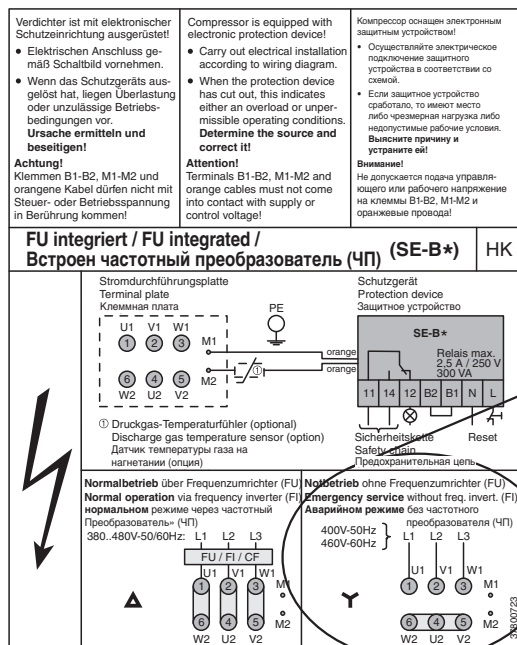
Verdichter ist mit elektronischer Schutzeinrichtung ausgerüstet!

- Elektrischen Anschluss gemäß Schaltbild vornehmen.
- Wenn das Schutzgeräts ausgelöst hat, liegen Überlastung oder unzulässige Betriebsbedingungen vor. **Ursache ermitteln und beheben!**

**Achtung!**
Klemmen B1-B2, M1-M2 und orangene Kabel dürfen nicht mit Steuer- oder Betriebsspannung in Berührung kommen!

Compressor is equipped with electronic protection device!

- Carry out electrical installation according to wiring diagram.
- When the protection device has cut out, this indicates either an overload or unpermissible operating conditions. **Determine the source and correct it!**

**Attention!**
Terminals B1-B2, M1-M2 and orange cables must not come into contact with supply or control voltage!

Компрессор оснащен электронным защитным устройством!

- Осуществляйте электрическое подключение защитного устройства в соответствии со схемой.
- Если защитное устройство сработало, то имеют место либо чрезмерная нагрузка либо недопустимые рабочие условия. **Выясните причину и устраните ее!**

**Внимание!**
Не допускается подача управляющего или рабочего напряжение на клеммы B1-B2, M1-M2 и оранжевые провода!

**FU integriert / FU integrated / Встроен частотный преобразователь (ЧП)** **(SE-B★)** HK

Stromdurchführungsplatte
Terminal plate
Клеммная плата

PE

U1 V1 W1
1 2 3 M1
6 4 5 M2
W2 U2 V2

orange
orange
①

Schutzgerät
Protection device
Защитное устройство

SE-B★
Relais max. 2.5 A / 250 V 300 VA

11 14 12 B2 B1 N L

Sicherheitskette
Safety chain
Предохранительная цепь

Reset

① Druckgas-Temperaturfühler (optional)
Discharge gas temperature sensor (option)
Датчик температуры газа на нагнетании (опция)

**Normalbetrieb** über Frequenzumrichter (FU)
**Normal operation** via frequency inverter (FI)
**нормальном** режиме через частотный Преобразователь» (ЧП)
380..480V-50/60Hz: L1 L2 L3
FU / FI / CF
U1 V1 W1
1 2 3 M1
6 4 5 M2
W2 U2 V2

**Notbetrieb** ohne Frequenzumrichter (FU)
**Emergency service** without freq. invert. (FI)
**Аварийном режиме** без частотного преобразователя (ЧП)
400V-50Hz
460V-60Hz
L1 L2 L3
U1 V1 W1
1 2 3 M1
6 4 5 M2
W2 U2 V2

3600723